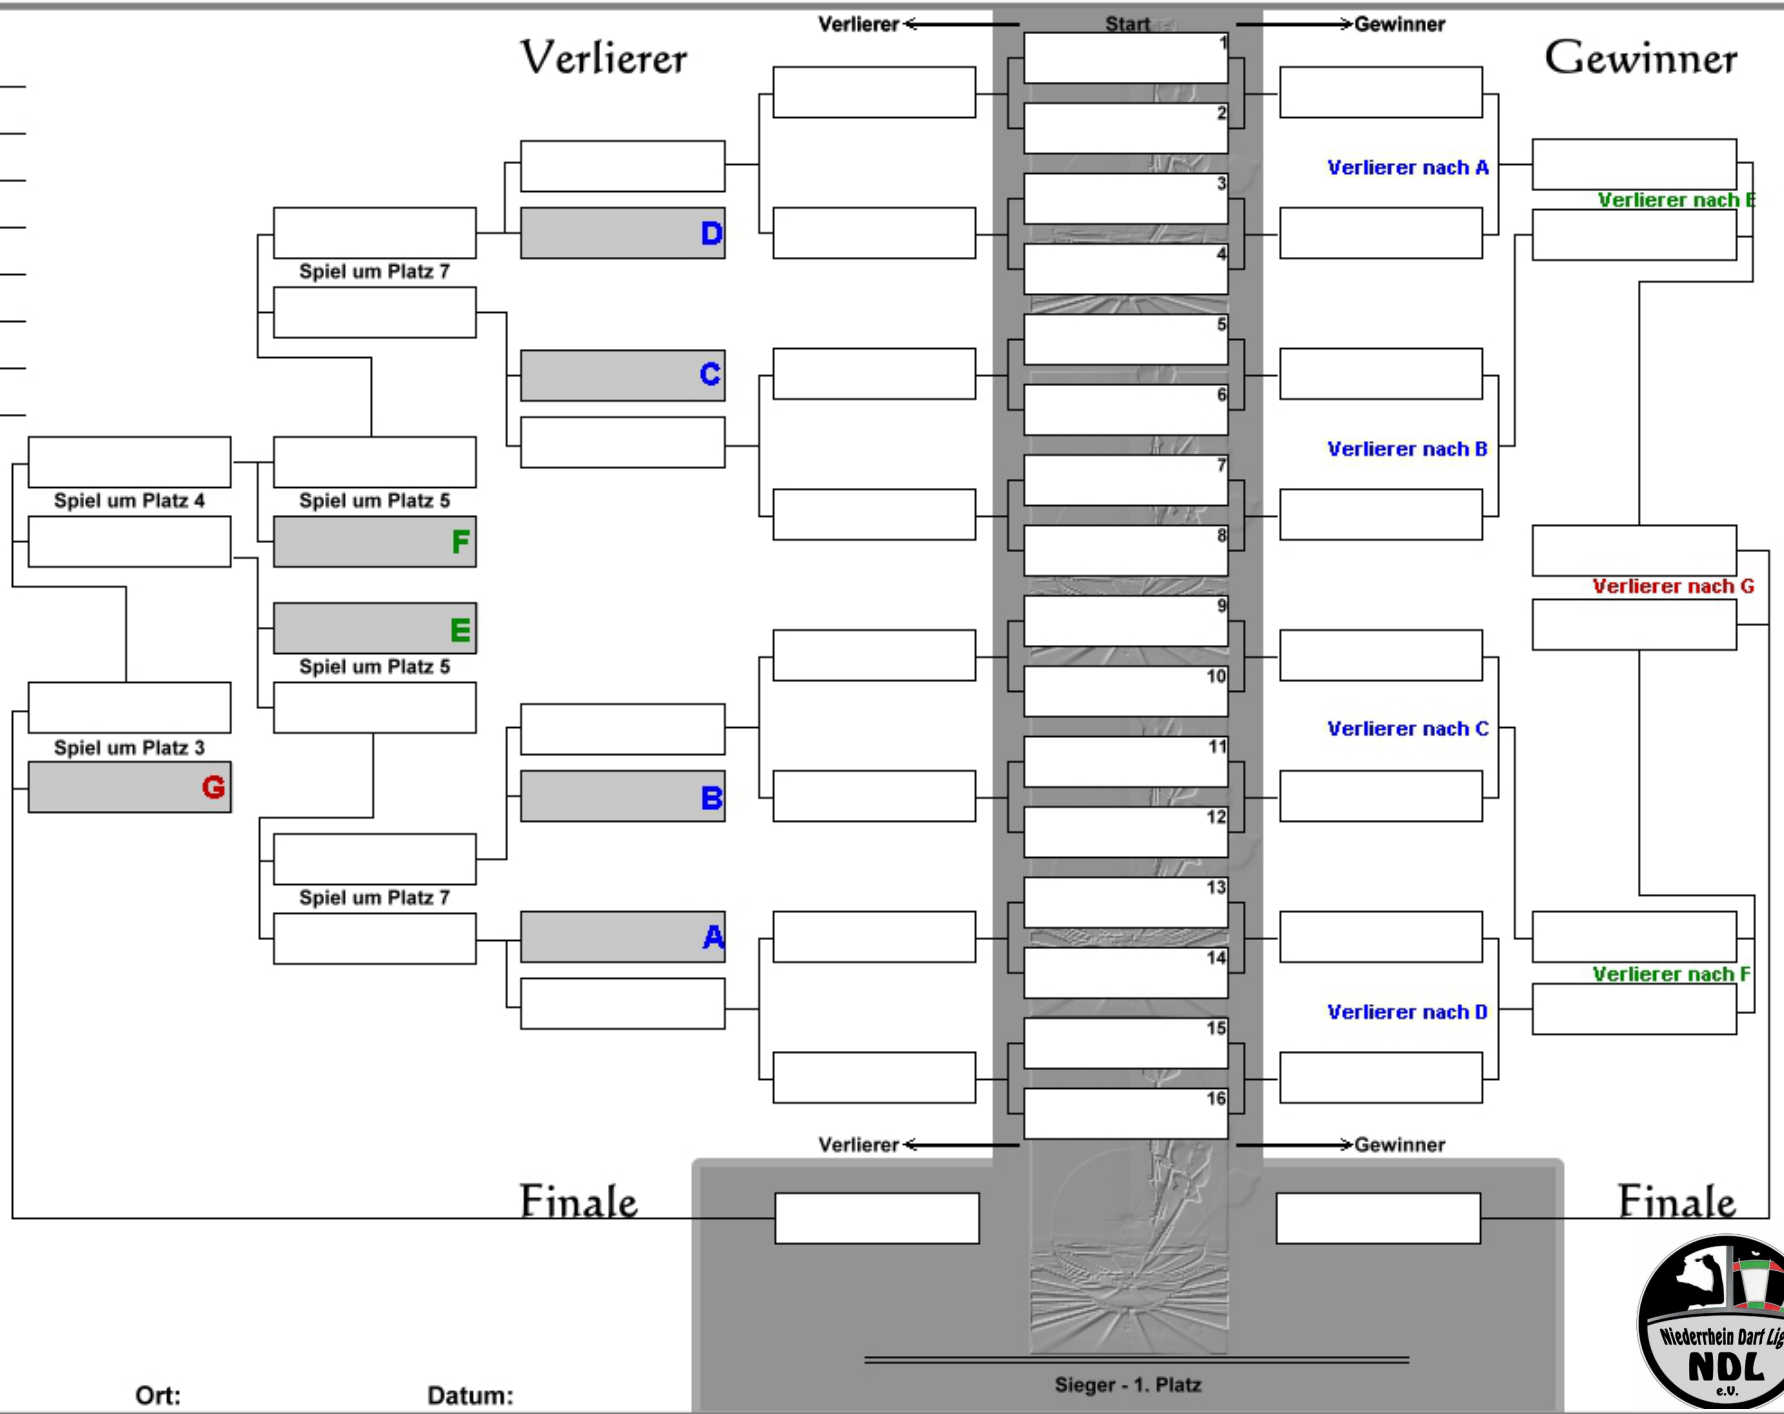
Verlierer ← Start → Gewinner

Verlierer

Gewinner

1
2
3
4
5
6
7
8
9
10
11
12
13
14
15
16

D
C
B
A

Spiel um Platz 7
Spiel um Platz 5
F
E
Spiel um Platz 5
Spiel um Platz 7

Spiel um Platz 4
Spiel um Platz 3
G

Verlierer nach A
Verlierer nach B
Verlierer nach C
Verlierer nach D

Verlierer nach E
Verlierer nach G
Verlierer nach F

Verlierer ← → Gewinner

Finale

Finale

Sieger - 1. Platz

Ort:

Datum:

Niederrhein Dart Lig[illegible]
NDL
e.V.